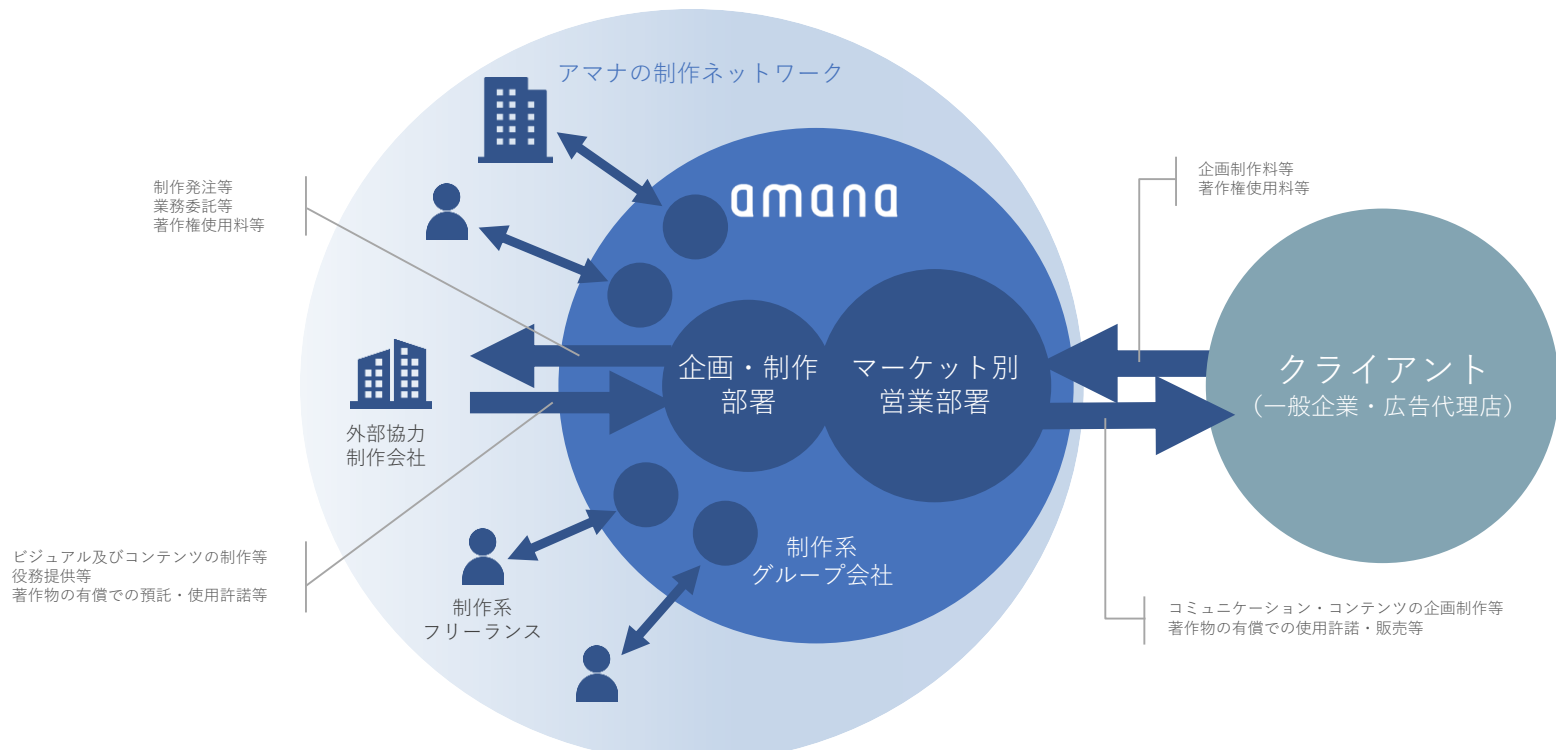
アマナの制作ネットワーク

amana

制作発注等
業務委託等
著作権使用料等

企画制作料等
著作権使用料等

企画・制作部署

マーケット別営業部署

クライアント
（一般企業・広告代理店）

外部協力
制作会社

ビジュアル及びコンテンツの制作等
役務提供等
著作物の有償での預託・使用許諾等

制作系
グループ会社

制作系
フリーランス

コミュニケーション・コンテンツの企画制作等
著作物の有償での使用許諾・販売等